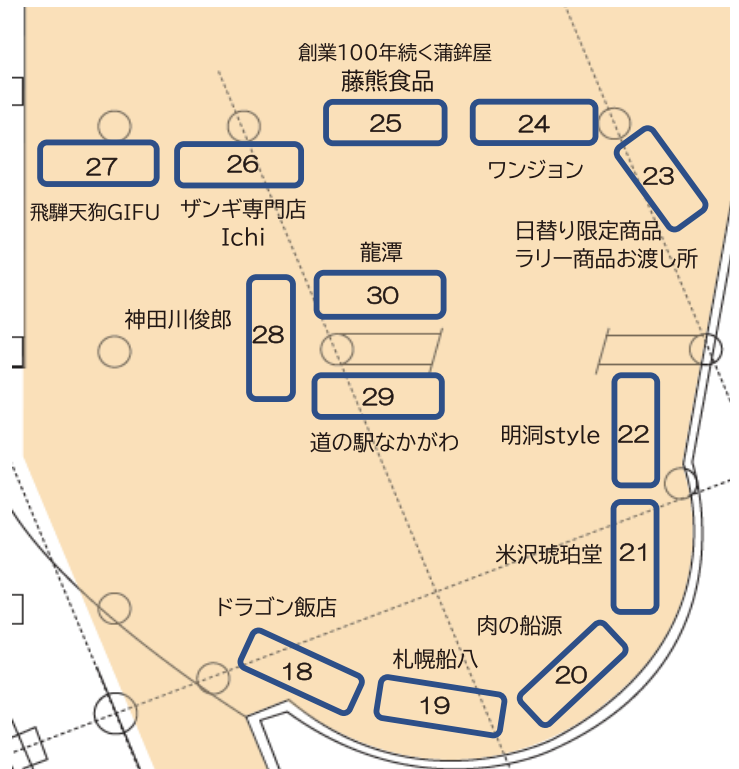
創業100年続く蒲鉾屋
藤熊食品

25

24

ワンジョン

23

日替り限定商品
ラリー商品お渡し所

27

飛騨天狗GIFU

26

ザンギ専門店
Ichi

龍潭

30

神田川俊郎

28

29

道の駅なかがわ

明洞style

22

米沢琥珀堂

21

ドラゴン飯店

18

札幌船八

19

肉の船源

20